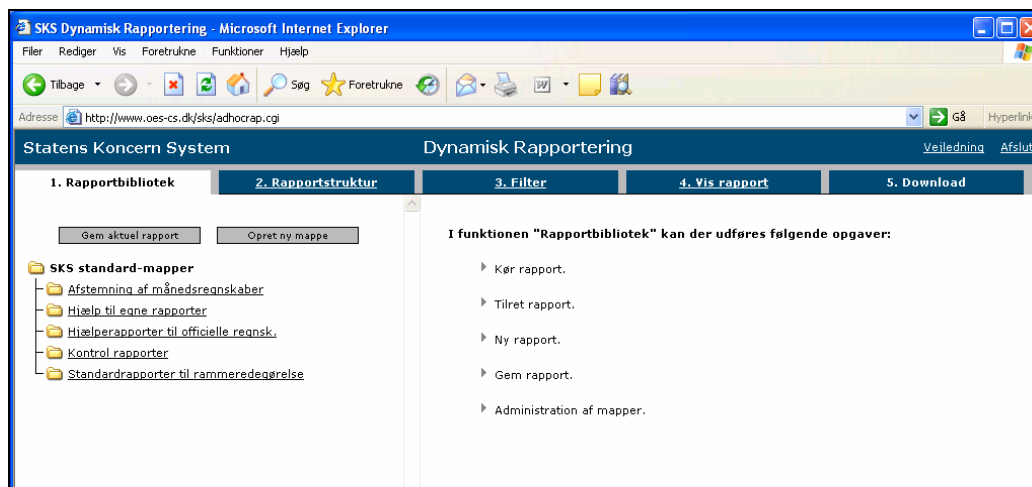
SKS Dynamisk Rapportering - Microsoft Internet Explorer

Filer Rediger Vis Foretrukne Funktioner Hjælp

Tilbage Søg Foretrukne

Adresse http://www.oes-cs.dk/sks/adhocrap.cgi Gå Hyperlink

Statens Koncern System Dynamisk Rapportering Vejledning Afslut

1. Rapportbibliotek 2. Rapportstruktur 3. Filter 4. Vis rapport 5. Download

Gem aktuel rapport Opret ny mappe

SKS standard-mapper
Afstemning af månedsregnskaber
Hjælp til egne rapporter
Hjælperapporter til officielle regnsk.
Kontrol rapporter
Standardrapporter til rammeredegørelse

I funktionen "Rapportbibliotek" kan der udføres følgende opgaver:

Kør rapport.

Tilret rapport.

Ny rapport.

Gem rapport.

Administration af mapper.